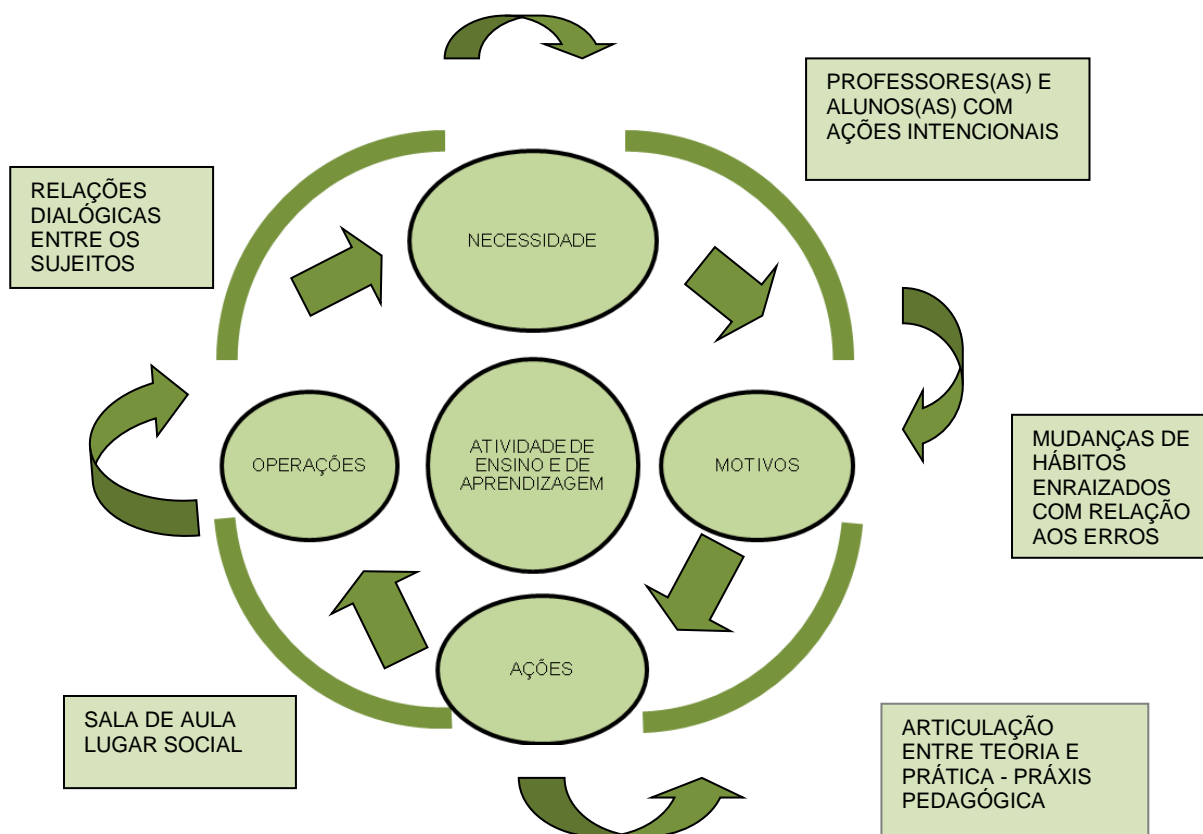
PROFESSORES(AS) E ALUNOS(AS) COM AÇÕES INTENCIONAIS

RELAÇÕES DIALÓGICAS ENTRE OS SUJEITOS

NECESSIDADE

OPERAÇÕES

ATIVIDADE DE ENSINO E DE APRENDIZAGEM

MOTIVOS

MUDANÇAS DE HÁBITOS ENRAIZADOS COM RELAÇÃO AOS ERROS

AÇÕES

SALA DE AULA LUGAR SOCIAL

ARTICULAÇÃO ENTRE TEORIA E PRÁTICA - PRÁXIS PEDAGÓGICA